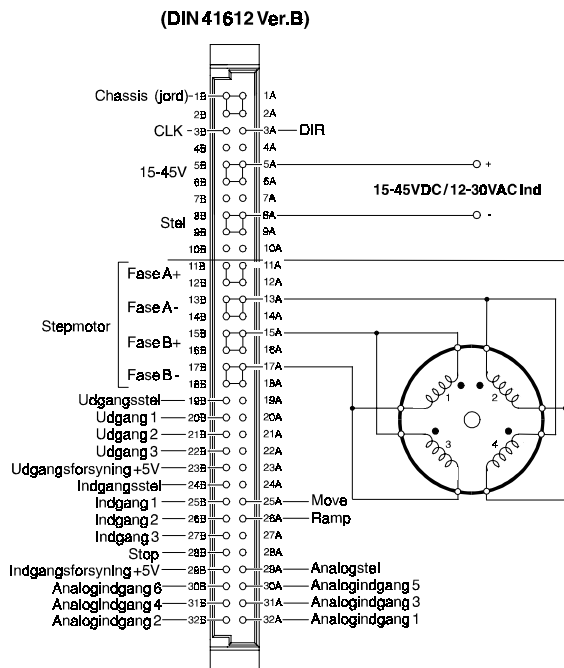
(DIN 41612 Ver.B)

Chassis (jord) 1B 1A
2B 2A
CLK 3B 3A DIR
4B 4A
15-45V 5B 5A +
6B 6A
7B 7A
Stel 8B 8A -
9B 9A
10B 10A

15-45VDC / 12-30VAC Ind

Stepmotor
Fase A+ 11B 11A
12B 12A
Fase A- 13B 13A
14B 14A
Fase B+ 15B 15A
16B 16A
Fase B- 17B 17A
18B 18A

1 2 3 4

Udgangsstel 19B 19A
Udgang 1 20B 20A
Udgang 2 21B 21A
Udgang 3 22B 22A
Udgangsforsyning +5V 23B 23A
Indgangsstel 24B 24A
Indgang 1 25B 25A Move
Indgang 2 26B 26A Ramp
Indgang 3 27B 27A
Stop 28B 28A
Indgangsforsyning +5V 29B 29A Analogstel
Analogindgang 6 30B 30A Analogindgang 5
Analogindgang 4 31B 31A Analogindgang 3
Analogindgang 2 32B 32A Analogindgang 1